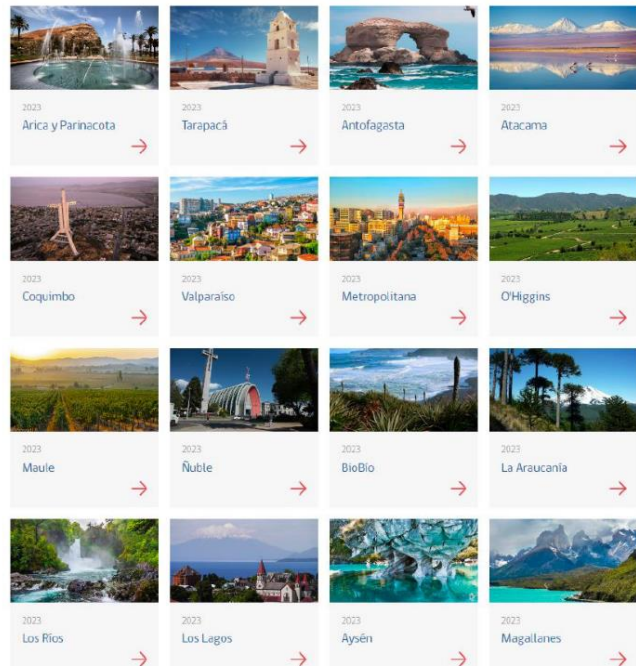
2023
Arica y Parinacota
→

2023
Tarapacá
→

2023
Antofagasta
→

2023
Atacama
→

2023
Coquimbo
→

2023
Valparaíso
→

2023
Metropolitana
→

2023
O'Higgins
→

2023
Maule
→

2023
Ñuble
→

2023
BíoBío
→

2023
La Araucanía
→

2023
Los Ríos
→

2023
Los Lagos
→

2023
Aysén
→

2023
Magallanes
→